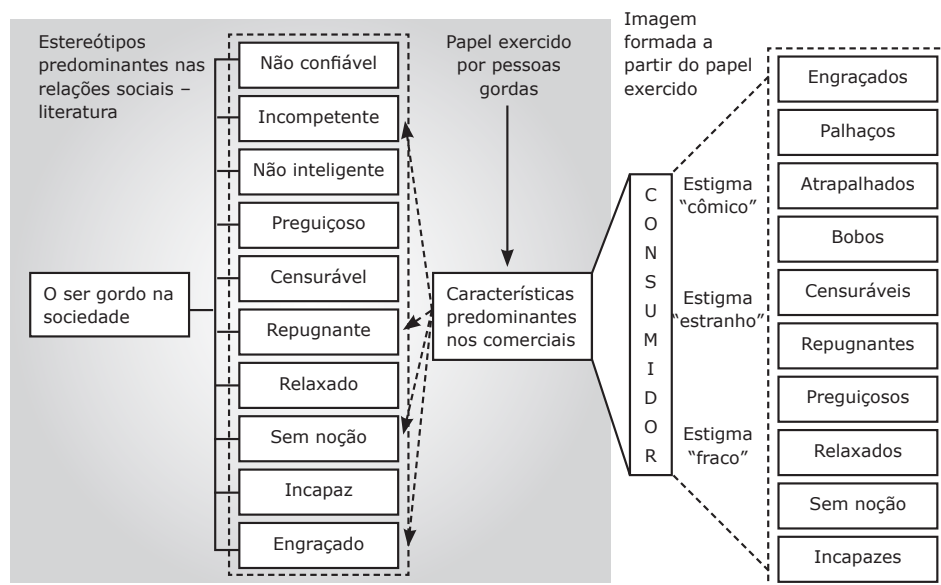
Estereótipos predominantes nas relações sociais – literatura

Não confiável
Incompetente
Não inteligente
Preguiçoso
Censurável
Repugnante
Relaxado
Sem noção
Incapaz
Engraçado

O ser gordo na sociedade

Papel exercido por pessoas gordas

Características predominantes nos comerciais

CONSUMIDOR

Imagem formada a partir do papel exercido

Estigma "cômico"
Estigma "estranho"
Estigma "fraco"

Engraçados
Palhaços
Atrapalhados
Bobos
Censuráveis
Repugnantes
Preguiçosos
Relaxados
Sem noção
Incapazes